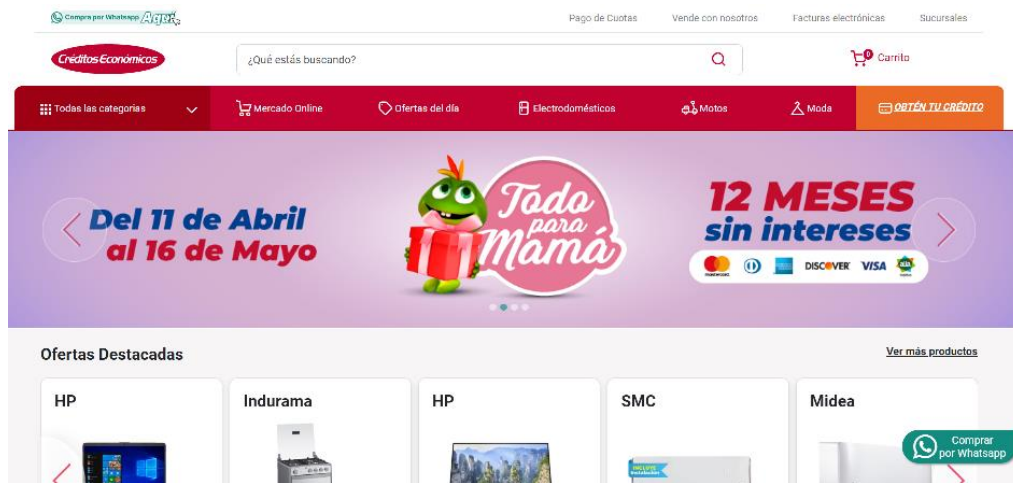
Compra por Whatsapp Aquí

Pago de Cuotas
Vende con nosotros
Facturas electrónicas
Sucursales

Créditos Económicos

¿Qué estás buscando?

0 Carrito

Todas las categorias
Mercado Online
Ofertas del día
Electrodomésticos
Motos
Moda
OBTÉN TU CRÉDITO

Del 11 de Abril al 16 de Mayo

Todo para Mamá

12 MESES sin intereses

DISCOVER VISA

Ofertas Destacadas

Ver más productos

HP

Indurama

HP

SMC

Midea

Comprar por Whatsapp